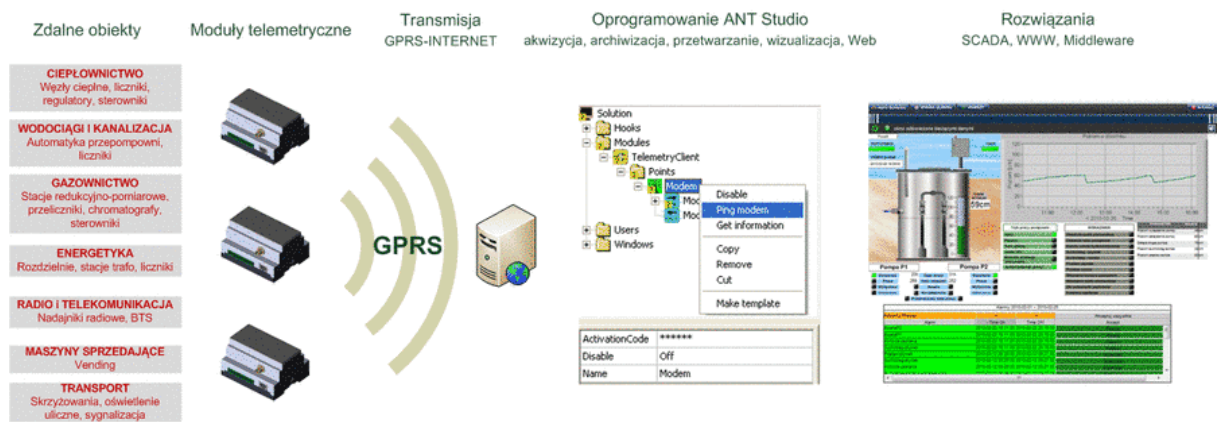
Zdalne obiekty

Moduły telemetryczne

Transmisja
GPRS-INTERNET

Oprogramowanie ANT Studio
akwizycja, archiwizacja, przetwarzanie, wizualizacja, Web

Rozwiązania
SCADA, WWW, Middleware

CIEPŁOWNICTWO
Węzły cieplne, liczniki, regulatory, sterowniki

WODOCIĄGI I KANALIZACJA
Automatyka przepompowni, liczniki

GAZOWNICTWO
Stacje redukcyjno-pomiarowe, przeliczniki, chromatografy, sterowniki

ENERGETYKA
Rozdzielnie, stacje trafo, liczniki

RADIO I TELEKOMUNIKACJA
Nadajniki radiowe, BTS

MASZYNY SPRZEDAJĄCE
Vending

TRANSPORT
Skrzyżowania, oświetlenie uliczne, sygnalizacja

GPRS

Solution
Hooks
Modules
TelemetryClient
Points
Modem
Mod
Mod
Users
Windows

Disable
Ping modem
Get information
Copy
Remove
Cut
Make template

| ActivationCode | ****** |
|---|---|
| Disable | Off |
| Name | Modem |

Pompa P1
Pompa P2